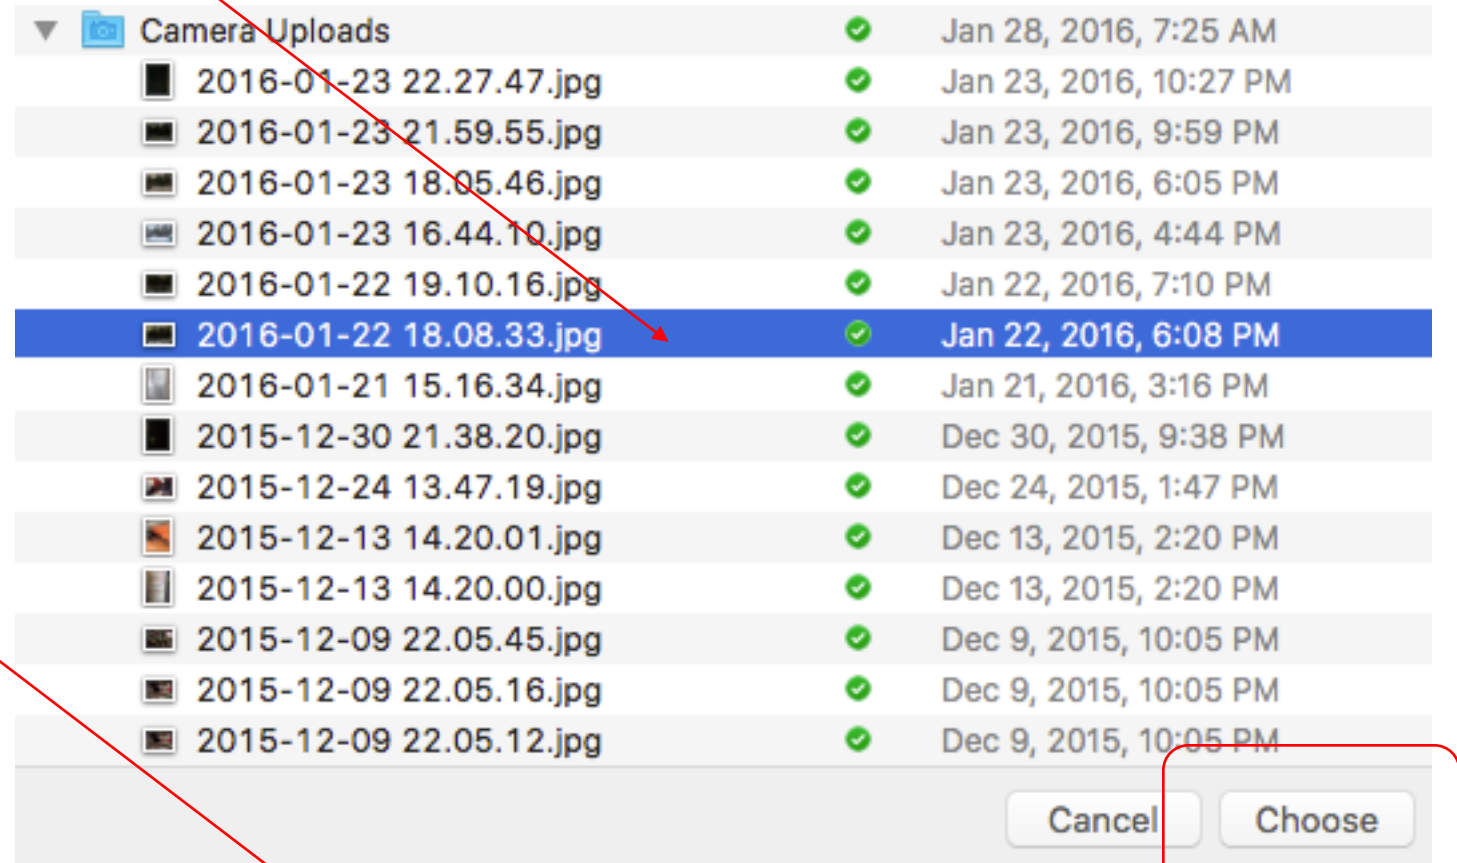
| | |
|---|---|
| Camera Uploads | Jan 28, 2016, 7:25 AM |
| 2016-01-23 22.27.47.jpg | Jan 23, 2016, 10:27 PM |
| 2016-01-23 21.59.55.jpg | Jan 23, 2016, 9:59 PM |
| 2016-01-23 18.05.46.jpg | Jan 23, 2016, 6:05 PM |
| 2016-01-23 16.44.10.jpg | Jan 23, 2016, 4:44 PM |
| 2016-01-22 19.10.16.jpg | Jan 22, 2016, 7:10 PM |
| 2016-01-22 18.08.33.jpg | Jan 22, 2016, 6:08 PM |
| 2016-01-21 15.16.34.jpg | Jan 21, 2016, 3:16 PM |
| 2015-12-30 21.38.20.jpg | Dec 30, 2015, 9:38 PM |
| 2015-12-24 13.47.19.jpg | Dec 24, 2015, 1:47 PM |
| 2015-12-13 14.20.01.jpg | Dec 13, 2015, 2:20 PM |
| 2015-12-13 14.20.00.jpg | Dec 13, 2015, 2:20 PM |
| 2015-12-09 22.05.45.jpg | Dec 9, 2015, 10:05 PM |
| 2015-12-09 22.05.16.jpg | Dec 9, 2015, 10:05 PM |
| 2015-12-09 22.05.12.jpg | Dec 9, 2015, 10:05 PM |

Cancel Choose